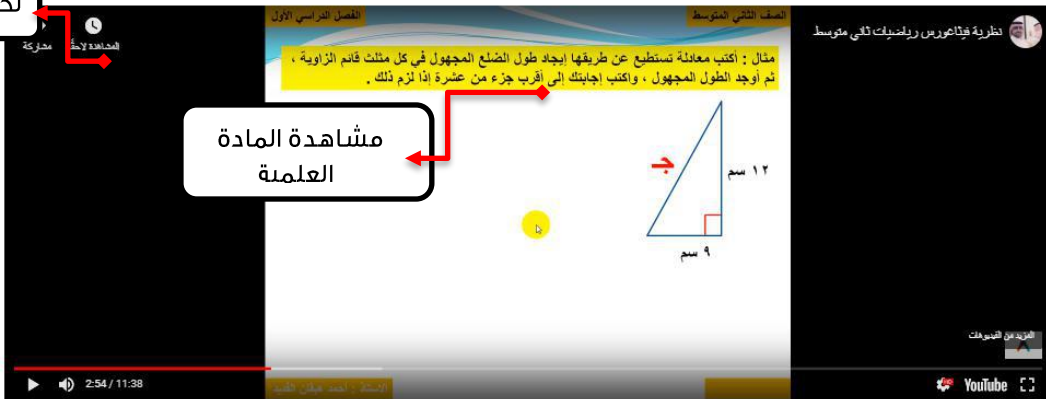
نظرية فيثاغورس رياضيات ثاني متوسط

المشاهدة لاحقًا

مشاركة

الصف الثاني المتوسط

الفصل الدراسي الأول

مثال : أكتب معادلة تستطيع عن طريقها إيجاد طول الضلع المجهول في كل مثلث قائم الزاوية ، ثم أوجد الطول المجهول ، واكتب إجابتك إلى أقرب جزء من عشرة إذا لزم ذلك .

مشاهدة المادة العلمية

جـ

١٢ سم

٩ سم

المزيد من الفيديوهات

2:54 / 11:38

YouTube